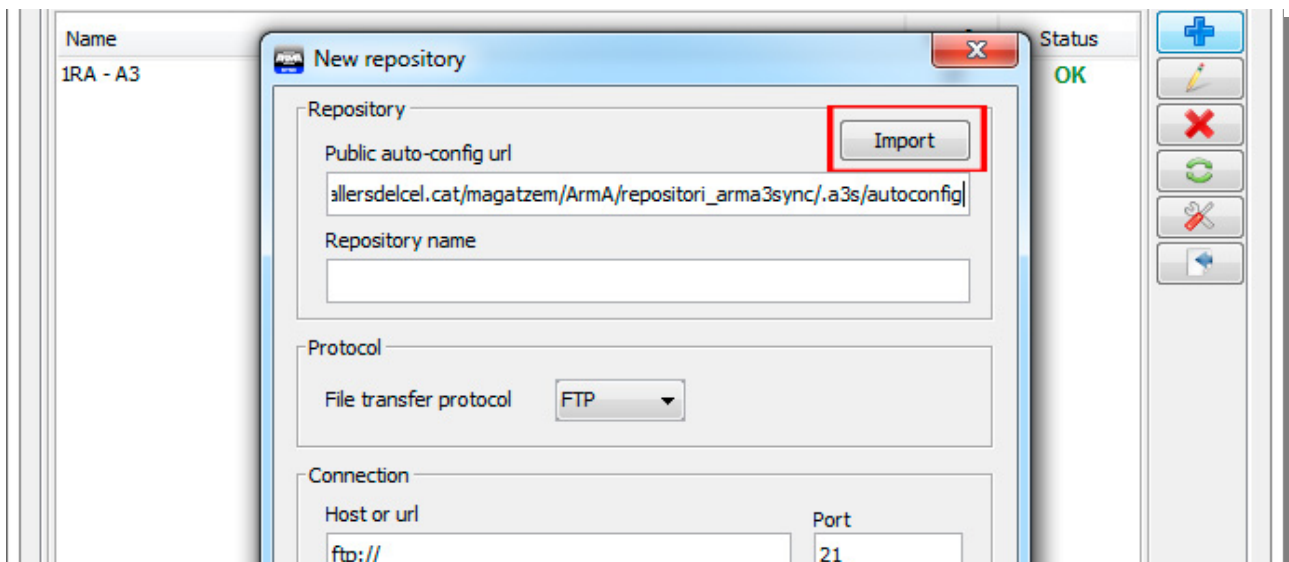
Name
1RA - A3
Status
OK

New repository

Repository
Import
Public auto-config url
allersdelcel.cat/magatzem/ArmA/repositori_arma3sync/.a3s/autoconfig
Repository name

Protocol
File transfer protocol
FTP

Connection
Host or url
ftp://
Port
21